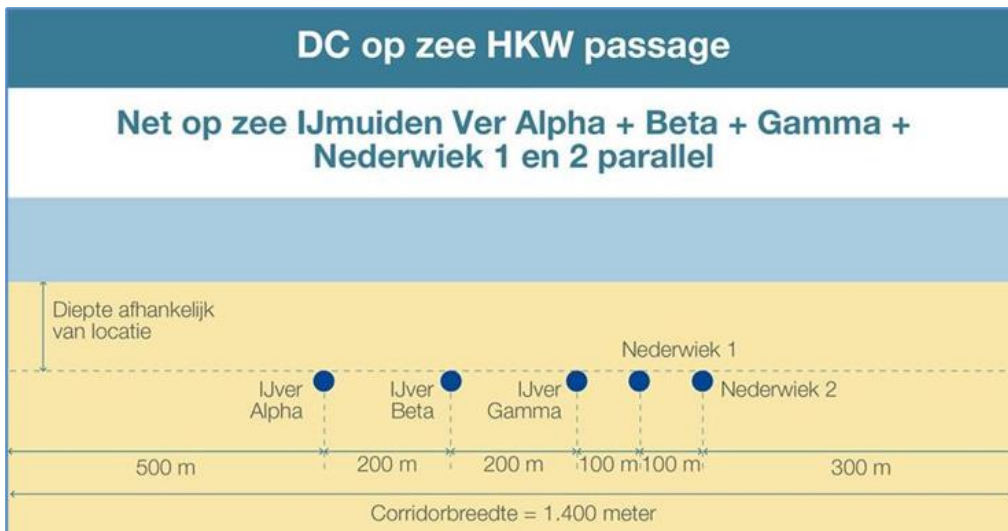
DC op zee HKW passage

Net op zee IJmuiden Ver Alpha + Beta + Gamma + Nederwiek 1 en 2 parallel

Diepte afhankelijk van locatie

Nederwiek 1

IJver Alpha

IJver Beta

IJver Gamma

Nederwiek 2

500 m

200 m

200 m

100 m

100 m

300 m

Corridorbreedte = 1.400 meter